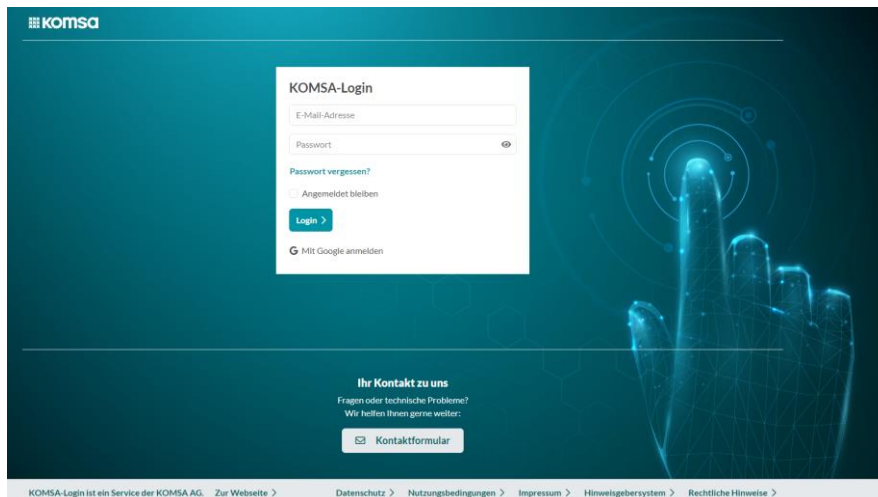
komsa

KOMSA-Login

E-Mail-Adresse

Passwort

Passwort vergessen?

Angemeldet bleiben

Login >

G Mit Google anmelden

Ihr Kontakt zu uns

Fragen oder technische Probleme?
Wir helfen Ihnen gerne weiter:

Kontaktformular

KOMSA-Login ist ein Service der KOMSA AG. Zur Webseite > Datenschutz > Nutzungsbedingungen > Impressum > Hinweisgebersystem > Rechtliche Hinweise >